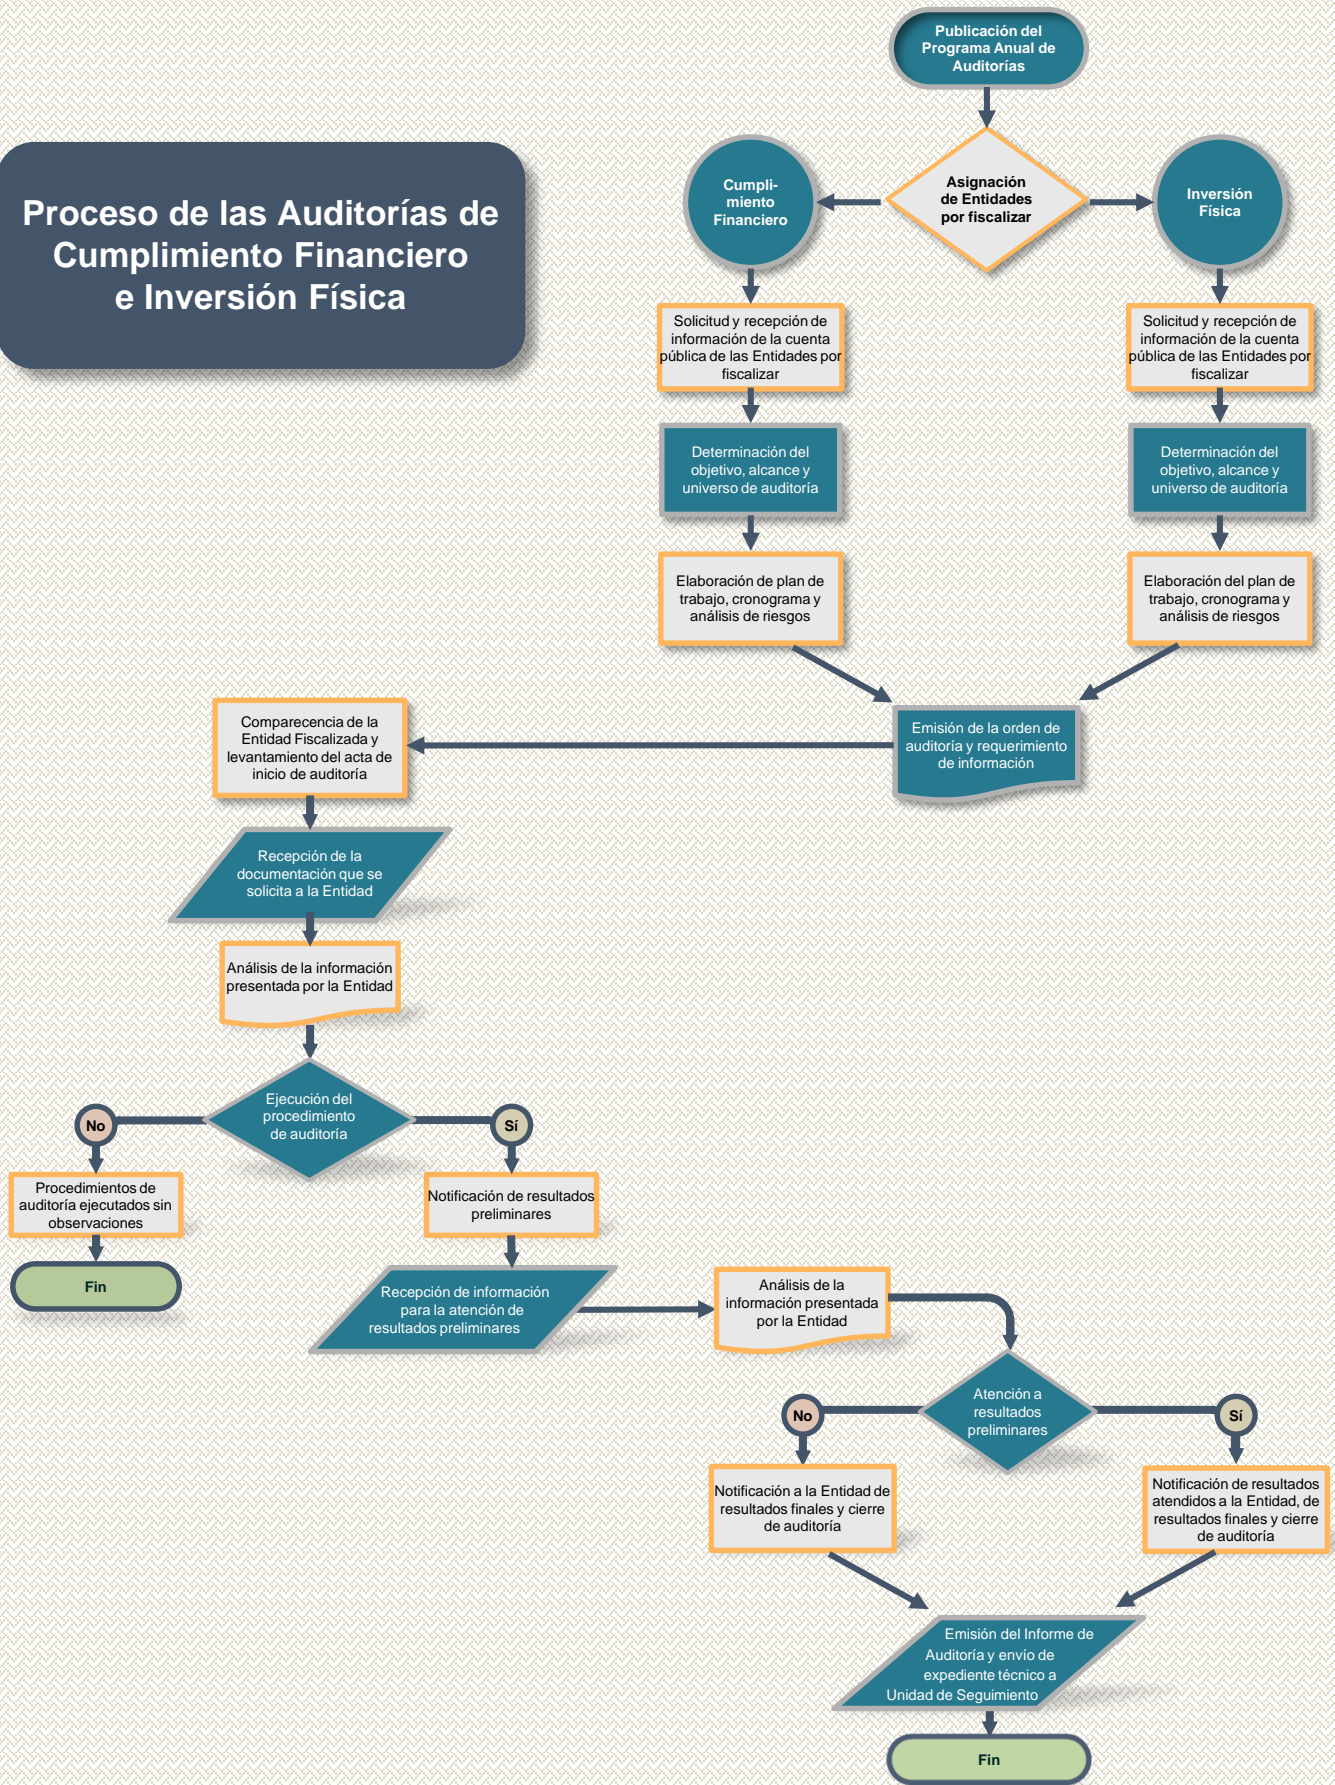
Proceso de las Auditorías de Cumplimiento Financiero e Inversión Física

Publicación del Programa Anual de Auditorías

Asignación de Entidades por fiscalizar

Cumplimiento Financiero

Inversión Física

Solicitud y recepción de información de la cuenta pública de las Entidades por fiscalizar

Solicitud y recepción de información de la cuenta pública de las Entidades por fiscalizar

Determinación del objetivo, alcance y universo de auditoría

Determinación del objetivo, alcance y universo de auditoría

Elaboración de plan de trabajo, cronograma y análisis de riesgos

Elaboración del plan de trabajo, cronograma y análisis de riesgos

Emisión de la orden de auditoría y requerimiento de información

Comparecencia de la Entidad Fiscalizada y levantamiento del acta de inicio de auditoría

Recepción de la documentación que se solicita a la Entidad

Análisis de la información presentada por la Entidad

Ejecución del procedimiento de auditoría

No

Sí

Procedimientos de auditoría ejecutados sin observaciones

Fin

Notificación de resultados preliminares

Recepción de información para la atención de resultados preliminares

Análisis de la información presentada por la Entidad

Atención a resultados preliminares

No

Sí

Notificación a la Entidad de resultados finales y cierre de auditoría

Notificación de resultados atendidos a la Entidad, de resultados finales y cierre de auditoría

Emisión del Informe de Auditoría y envío de expediente técnico a Unidad de Seguimiento

Fin